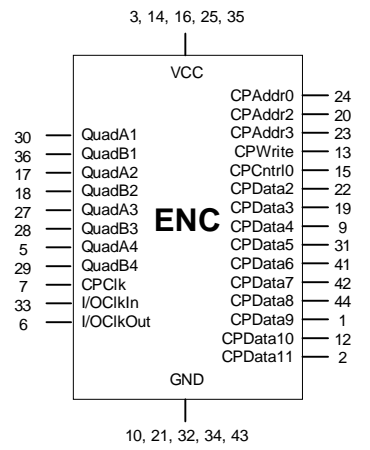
3, 14, 16, 25, 35

VCC

ENC

30 QuadA1
36 QuadB1
17 QuadA2
18 QuadB2
27 QuadA3
28 QuadB3
5 QuadA4
29 QuadB4
7 CPClk
33 I/OClkIn
6 I/OClkOut

CPAddr0 24
CPAddr2 20
CPAddr3 23
CPWrite 13
CPCntrl0 15
CPData2 22
CPData3 19
CPData4 9
CPData5 31
CPData6 41
CPData7 42
CPData8 44
CPData9 1
CPData10 12
CPData11 2

GND

10, 21, 32, 34, 43